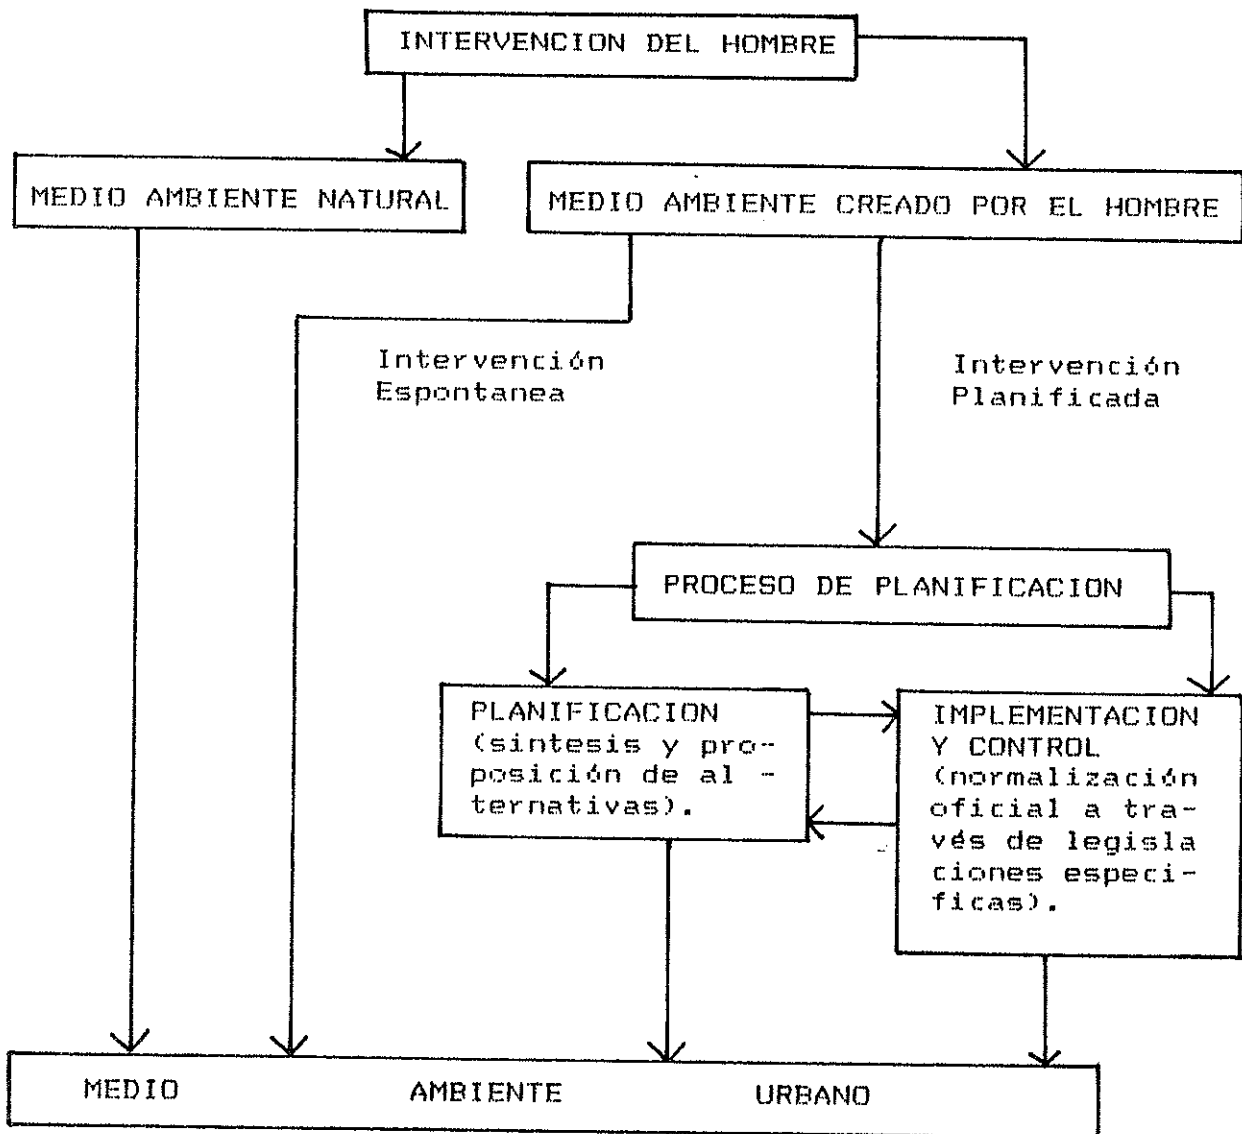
INTERVENCION DEL HOMBRE

MEDIO AMBIENTE NATURAL

MEDIO AMBIENTE CREADO POR EL HOMBRE

Intervención Espontanea

Intervención Planificada

PROCESO DE PLANIFICACION

PLANIFICACION (sintesis y proposición de alternativas).

IMPLEMENTACION Y CONTROL (normalización oficial a través de legislaciones especificas).

MEDIO AMBIENTE URBANO